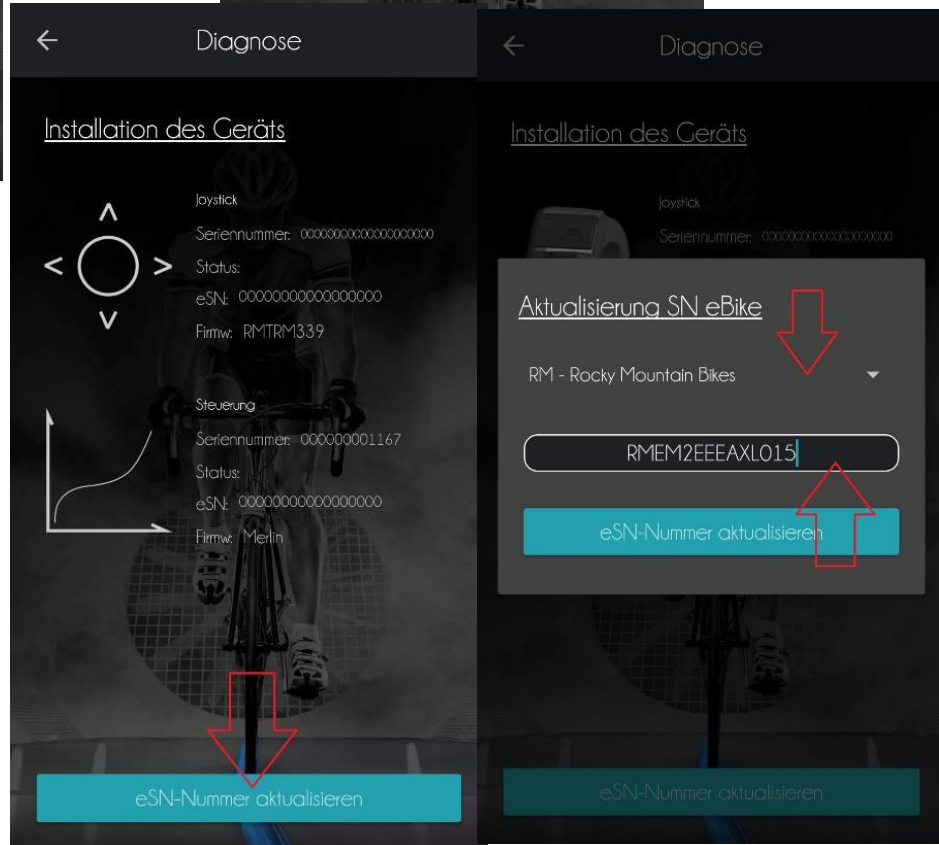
Diagnose

Installation des Geräts

Joystick

Seriennummer: 0000000000000000000

Status:

eSN: 0000000000000000

Firmw: RMTRM339

Steuerung

Seriennummer: 000000001167

Status:

eSN: 0000000000000000

Firmw: Merlin

eSN-Nummer aktualisieren

Diagnose

Installation des Geräts

Joystick

Seriennummer: 0000000000000000000

Aktualisierung SN eBike

RM - Rocky Mountain Bikes

RMEM2EEEAXL015

eSN-Nummer aktualisieren

eSN-Nummer aktualisieren